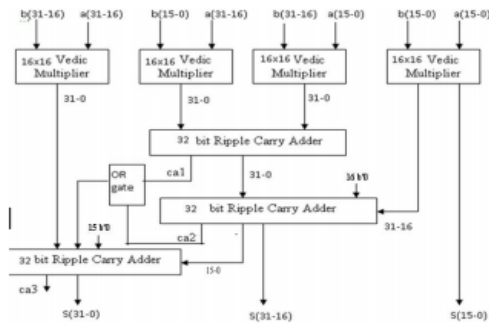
b(31-16) a(31-16)
16x16 Vedic Multiplier
31-0

b(15-0) a(31-16)
16x16 Vedic Multiplier
31-0

b(31-16) a(15-0)
16x16 Vedic Multiplier
31-0

b(15-0) a(15-0)
16x16 Vedic Multiplier

32 bit Ripple Carry Adder

OR gate
ca1
31-0
16 b'0

32 bit Ripple Carry Adder
31-16

15 b'0
ca2

32 bit Ripple Carry Adder
15-0

ca3
S(31-0)
S(31-16)
S(15-0)